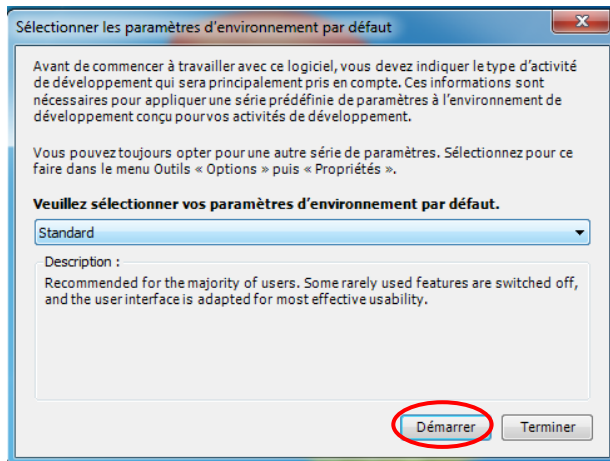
Sélectionner les paramètres d'environnement par défaut

Avant de commencer à travailler avec ce logiciel, vous devez indiquer le type d'activité de développement qui sera principalement pris en compte. Ces informations sont nécessaires pour appliquer une série prédéfinie de paramètres à l'environnement de développement conçu pour vos activités de développement.

Vous pouvez toujours opter pour une autre série de paramètres. Sélectionnez pour ce faire dans le menu Outils « Options » puis « Propriétés ».

Veuillez sélectionner vos paramètres d'environnement par défaut.

Standard

Description :
Recommended for the majority of users. Some rarely used features are switched off, and the user interface is adapted for most effective usability.

Démarrer

Terminer